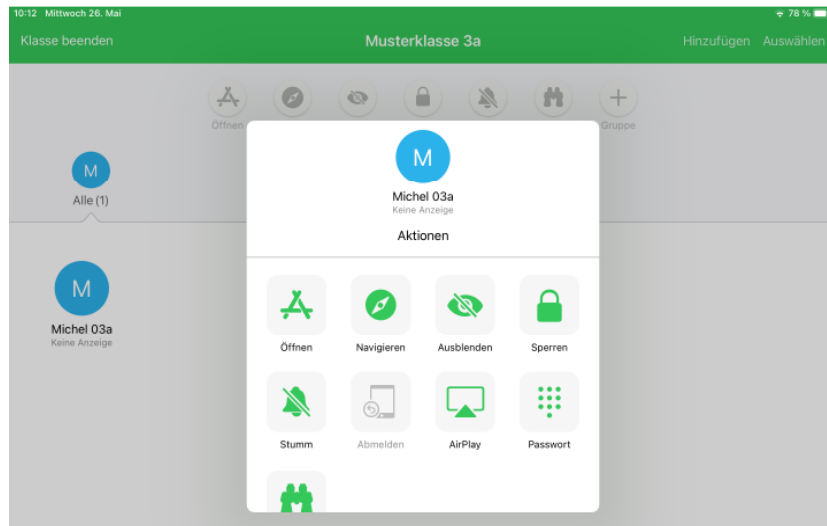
10:12 Mittwoch 26. Mai
78 %

Klasse beenden
Musterklasse 3a
Hinzufügen Auswählen

Öffnen
Gruppe

M
Alle (1)

M
Michel 03a
Keine Anzeige

M
Michel 03a
Keine Anzeige
Aktionen

Öffnen
Navigieren
Ausblenden
Sperren
Stumm
Abmelden
AirPlay
Passwort